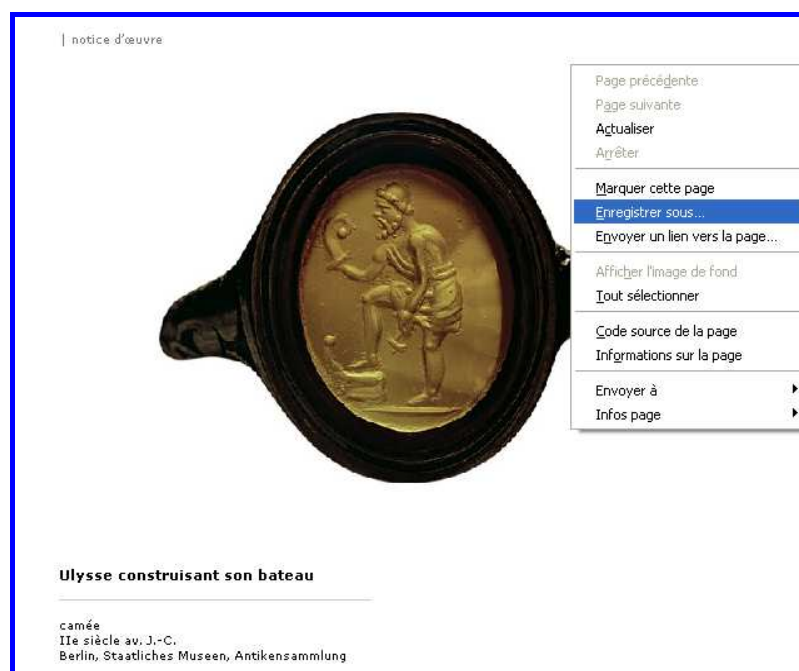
| notice d'œuvre

Page précédente
Page suivante
Actualiser
Arrêter
Marquer cette page
Enregistrer sous...
Envoyer un lien vers la page...
Afficher l'image de fond
Tout sélectionner
Code source de la page
Informations sur la page
Envoyer à
Infos page

Ulysse construisant son bateau

camée
IIe siècle av. J.-C.
Berlin, Staatliches Museen, Antikensammlung